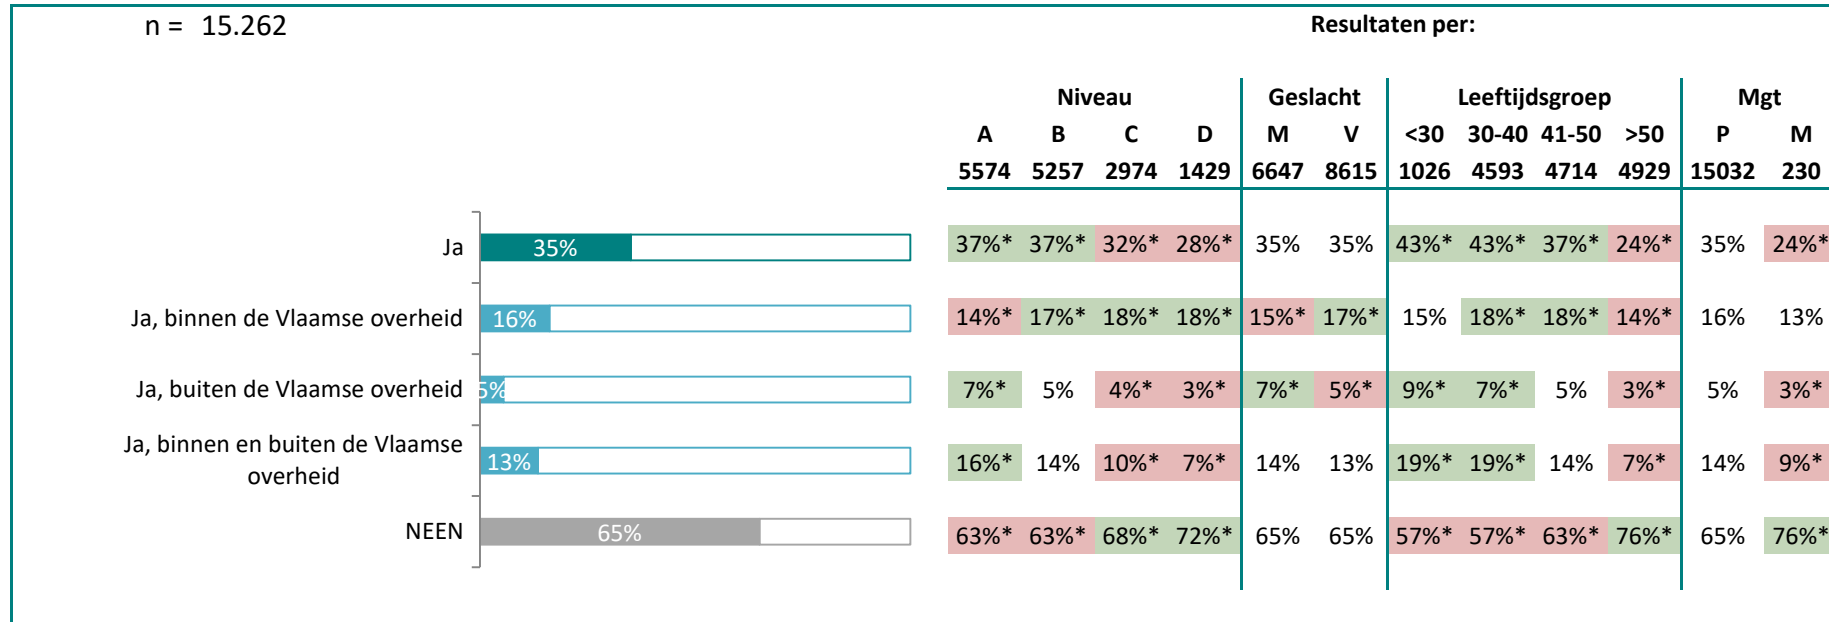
n = 15.262

Resultaten per:

| | Niveau | | | | Geslacht | | Leeftijdsgroep | | | | Mgt | |
|---|---|---|---|---|---|---|---|---|---|---|---|---|
| | A | B | C | D | M | V | <30 | 30-40 | 41-50 | >50 | P | M |
| | 5574 | 5257 | 2974 | 1429 | 6647 | 8615 | 1026 | 4593 | 4714 | 4929 | 15032 | 230 |
| Ja 35% | 37%* | 37%* | 32%* | 28%* | 35% | 35% | 43%* | 43%* | 37%* | 24%* | 35% | 24%* |
| Ja, binnen de Vlaamse overheid 16% | 14%* | 17%* | 18%* | 18%* | 15%* | 17%* | 15% | 18%* | 18%* | 14%* | 16% | 13% |
| Ja, buiten de Vlaamse overheid 5% | 7%* | 5% | 4%* | 3%* | 7%* | 5%* | 9%* | 7%* | 5% | 3%* | 5% | 3%* |
| Ja, binnen en buiten de Vlaamse overheid 13% | 16%* | 14% | 10%* | 7%* | 14% | 13% | 19%* | 19%* | 14% | 7%* | 14% | 9%* |
| NEEN 65% | 63%* | 63%* | 68%* | 72%* | 65% | 65% | 57%* | 57%* | 63%* | 76%* | 65% | 76%* |